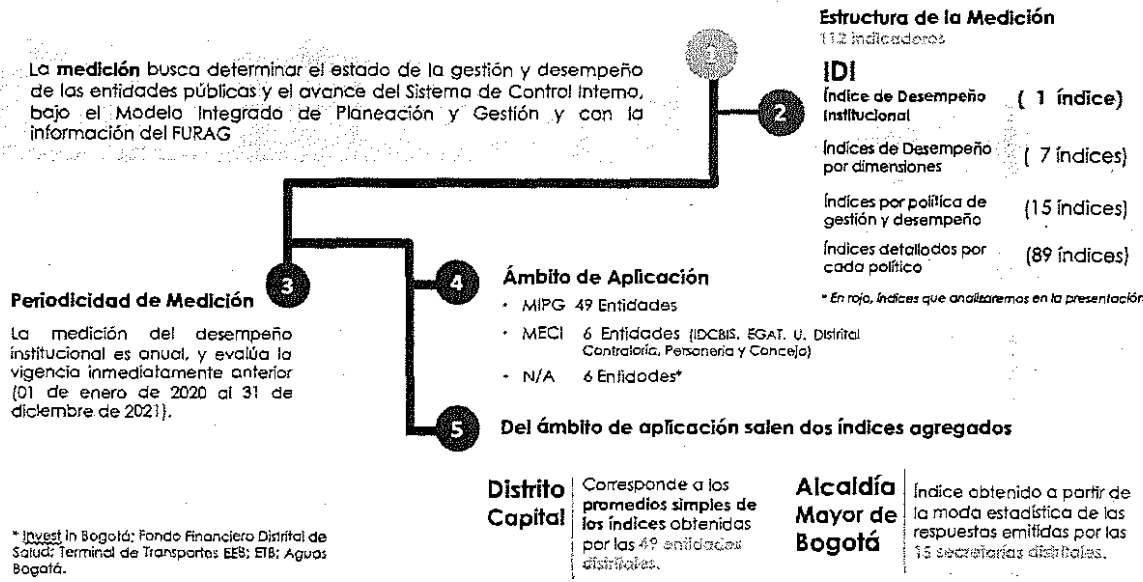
Estructura de la Medición
112 indicadores

La **medición** busca determinar el estado de la gestión y desempeño de las entidades públicas y el avance del Sistema de Control Interno, bajo el Modelo Integrado de Planeación y Gestión y con la información del FURAG

1

2

IDI
Índice de Desempeño Institucional ( 1 índice)

Índices de Desempeño por dimensiones ( 7 índices)

Índices por política de gestión y desempeño (15 índices)

Índices detallados por cada política (89 índices)

* En rojo, índices que analizaremos en la presentación

3

Periodicidad de Medición

La medición del desempeño institucional es anual, y evalúa la vigencia inmediatamente anterior (01 de enero de 2020 al 31 de diciembre de 2021).

4

Ámbito de Aplicación

- MIPG 49 Entidades
- MECI 6 Entidades (IDCBIS, EGAT, U. Distrital Contraloría, Personería y Concejo)
- N/A 6 Entidades*

5

Del ámbito de aplicación salen dos índices agregados

Distrito Capital | Corresponde a los **promedios simples de los índices** obtenidos por las 49 entidades distritales.

Alcaldía Mayor de Bogotá | Índice obtenido a partir de la moda estadística de las respuestas emitidas por las 15 secretarías distritales.

* Invest in Bogotá; Fondo Financiero Distrital de Salud; Terminal de Transportes EES; ETB; Aguas Bogotá.